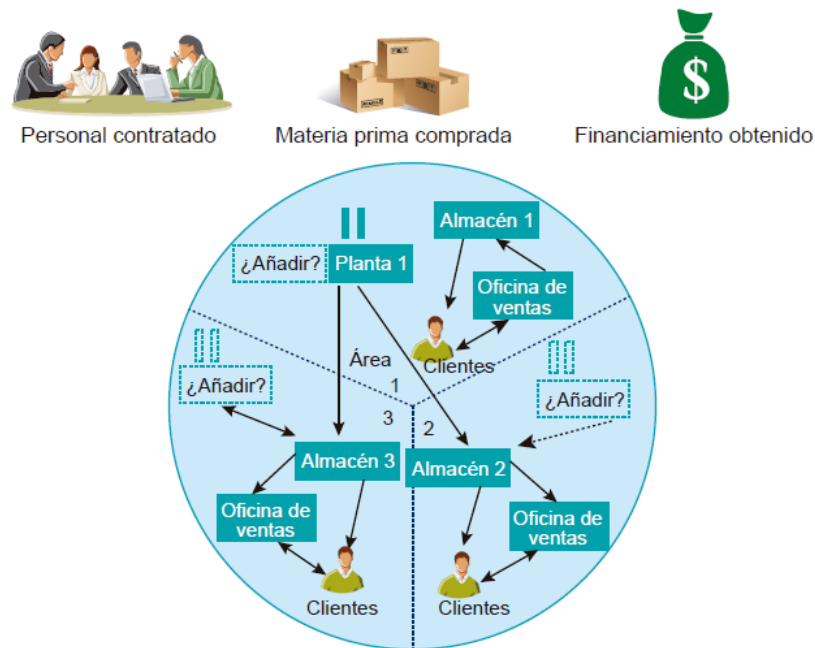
Personal contratado

Materia prima comprada

$

Financiamiento obtenido

Almacén 1

¿Añadir?

Planta 1

Oficina de ventas

Clientes

Área

1

3

2

¿Añadir?

¿Añadir?

Almacén 3

Almacén 2

Oficina de ventas

Oficina de ventas

Clientes

Clientes